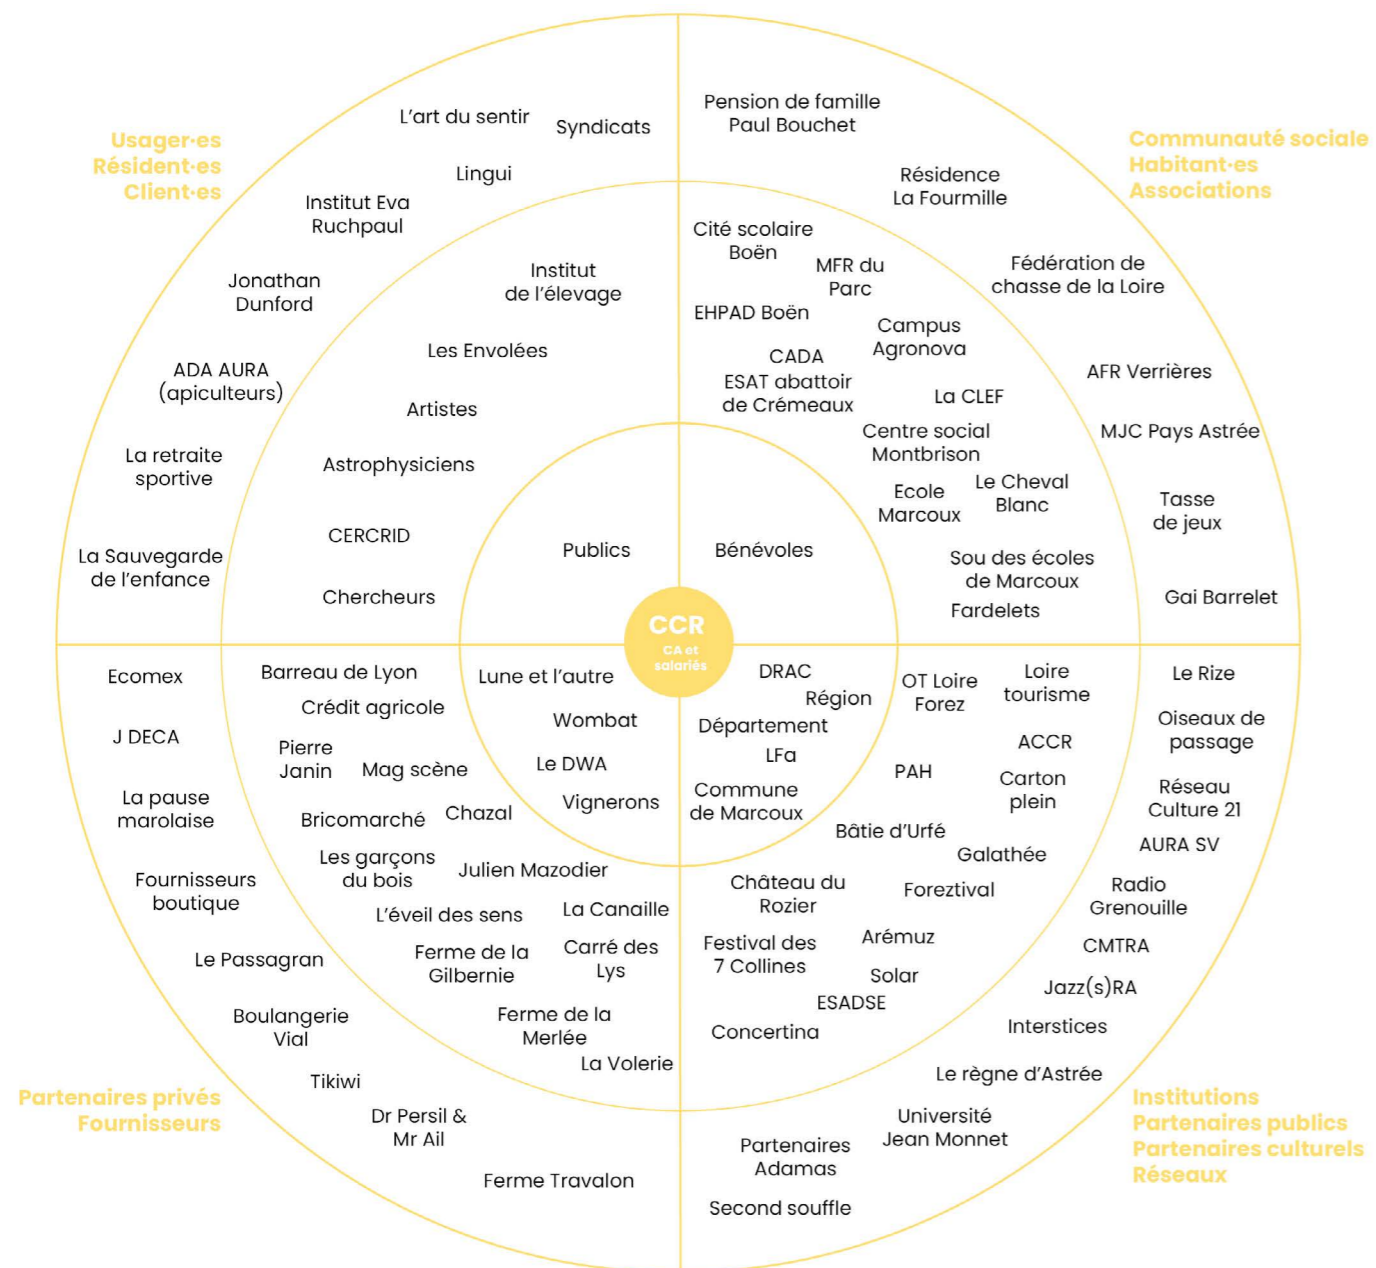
Usager·es
Résident·es
Client·es

L'art du sentir
Syndicats
Lingui
Institut Eva Ruchpaul
Jonathan Dunford
ADA AURA (apiculteurs)
La retraite sportive
La Sauvegarde de l'enfance
Institut de l'élevage
Les Envolées
Artistes
Astrophysiciens
CERCRID
Chercheurs
Publics

Communauté sociale
Habitant·es
Associations

Pension de famille Paul Bouchet
Résidence La Fourmille
Cité scolaire Boën
MFR du Parc
Fédération de chasse de la Loire
EHPAD Boën
Campus Agronova
CADA
ESAT abattoir de Crémeaux
AFR Verrières
La CLEF
Centre social Montbrison
MJC Pays Astrée
Ecole Marcoux
Le Cheval Blanc
Tasse de jeux
Bénévoles
Sou des écoles de Marcoux
Fardelets
Gai Barrelet

CCR
CA et salariés

Ecomex
J DECA
La pause marolaise
Fournisseurs boutique
Le Passagran
Boulangerie Vial
Tikiwi
Dr Persil & Mr Ail
Ferme Travalon
Barreau de Lyon
Crédit agricole
Pierre Janin
Mag scène
Bricomarché
Chazal
Les garçons du bois
Julien Mazodier
L'éveil des sens
La Canaille
Ferme de la Gilbernie
Carré des Lys
Ferme de la Merlée
La Volerie
Lune et l'autre
Wombat
Le DWA
Vignerons

Partenaires privés
Fournisseurs

DRAC
Région
Département
LFa
Commune de Marcoux
OT Loire Forez
Loire tourisme
ACCR
PAH
Carton plein
Bâtie d'Urfé
Galathée
Château du Rozier
Foreztival
Festival des 7 Collines
Arémuz
Solar
ESADSE
Concertina
Le Rize
Oiseaux de passage
Réseau Culture 21
AURA SV
Radio Grenouille
CMTRA
Jazz(s)RA
Interstices
Le règne d'Astrée
Université Jean Monnet
Partenaires Adamas
Second souffle

Institutions
Partenaires publics
Partenaires culturels
Réseaux